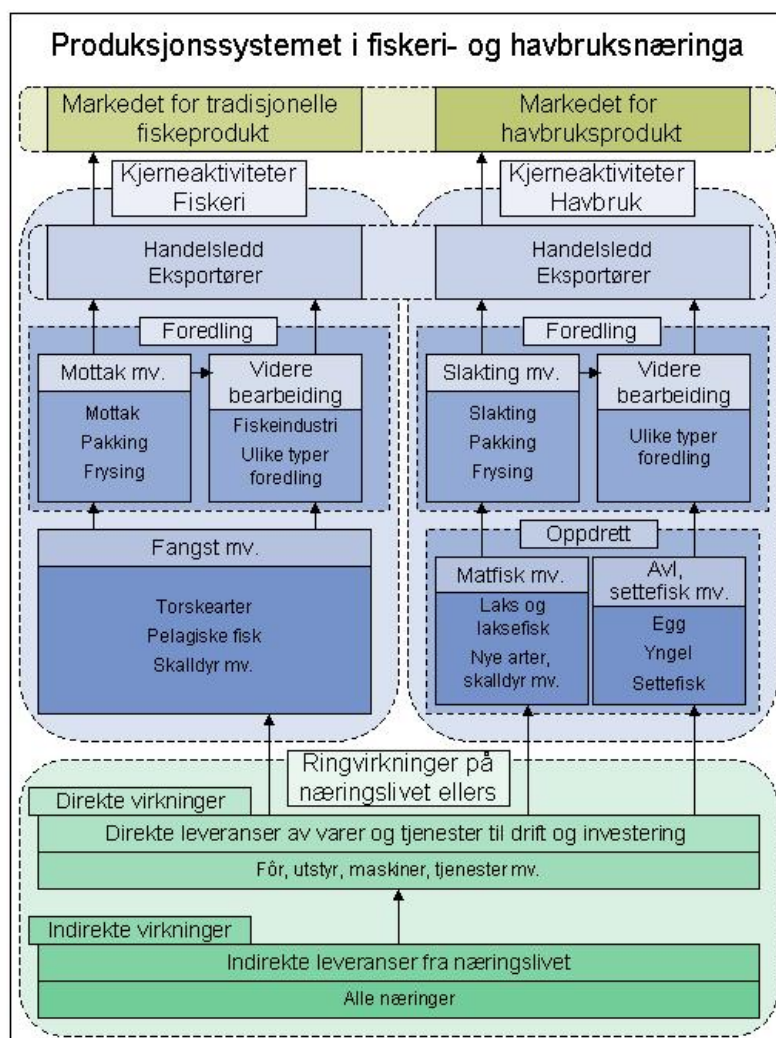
Produksjonssystemet i fiskeri- og havbruksnæringa

Markedet for tradisjonelle fiskeprodukt

Markedet for havbruksprodukt

Kjerneaktiviteter Fiskeri

Kjerneaktiviteter Havbruk

Handelsledd Eksportører

Handelsledd Eksportører

Foredling

Mottak mv.

Mottak
Pakking
Frysing

Videre bearbeiding

Fiskeindustri
Ulike typer foredling

Foredling

Slakting mv.

Slakting
Pakking
Frysing

Videre bearbeiding

Ulike typer foredling

Fangst mv.

Torskearter
Pelagiske fisk
Skalldyr mv.

Oppdrett

Matfisk mv.

Laks og laksefisk
Nye arter, skalldyr mv.

Avl, settefisk mv.

Egg
Yngel
Settefisk

Ringvirkninger på næringslivet ellers

Direkte virkninger

Direkte leveranser av varer og tjenester til drift og investering

Fôr, utstyr, maskiner, tjenester mv.

Indirekte virkninger

Indirekte leveranser fra næringslivet

Alle næringer